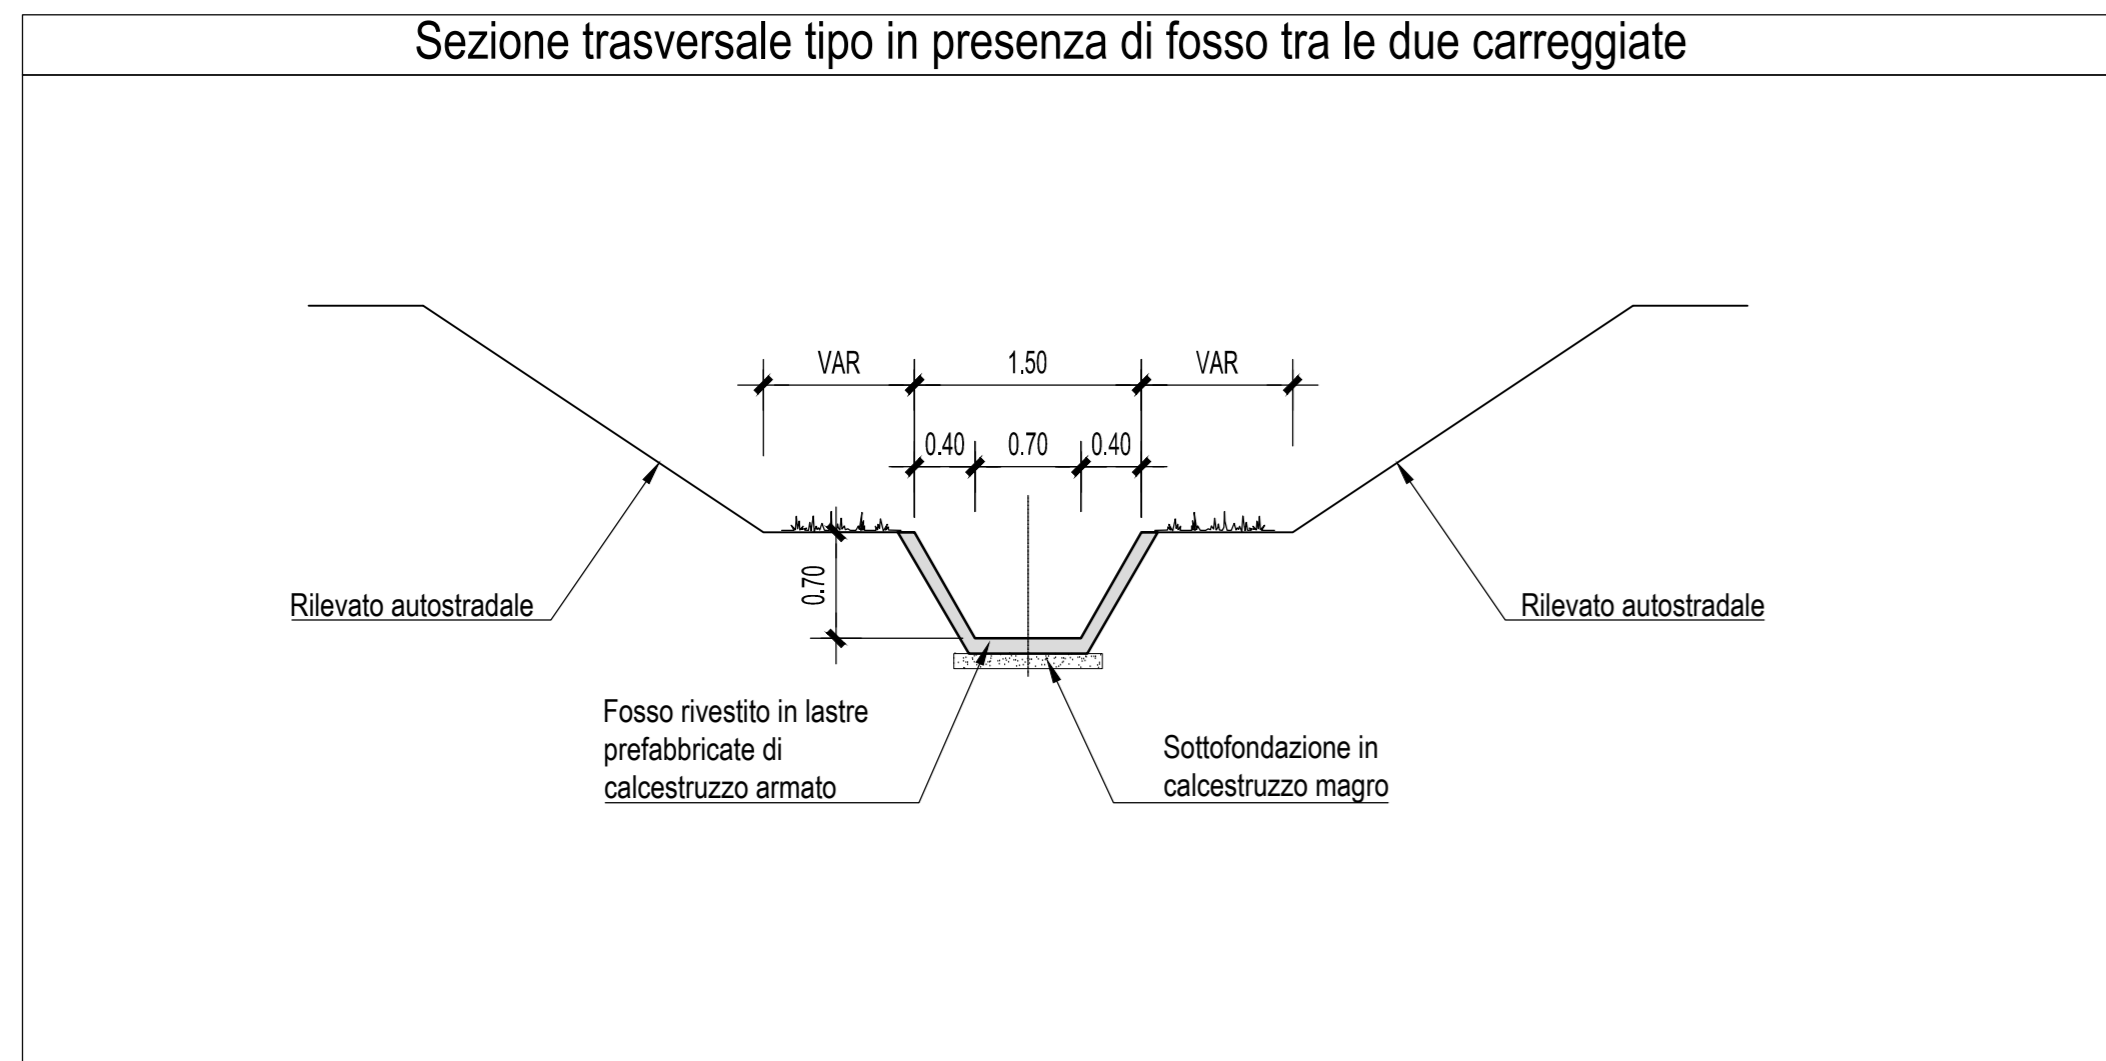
Sezione trasversale tipo in presenza di fosso tra le due carreggiate

VAR

1.50

VAR

0.40

0.70

0.40

0.70

Rilevato autostradale

Rilevato autostradale

Fosso rivestito in lastre prefabbricate di calcestruzzo armato

Sottofondazione in calcestruzzo magro